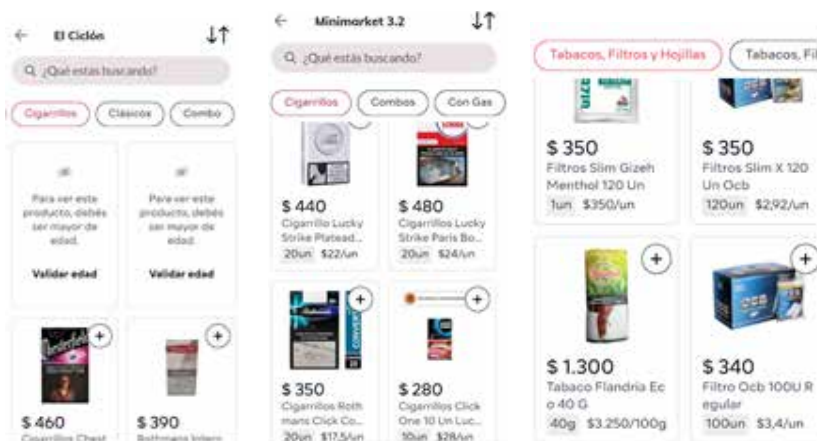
El Ciclón

Q ¿Qué estas buscando?

Cigarrillos
Clásicos
Combo

Para ver este producto, debés ser mayor de edad.
Validar edad

Para ver este producto, debés ser mayor de edad.
Validar edad

$ 460
Cigarrillos Chest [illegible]

$ 390
Rothmans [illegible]

Minimarket 3.2

Q ¿Qué estas buscando?

Cigarrillos
Combos
Con Gas

$ 440
Cigarrillos Lucky Strike Platead...
20un $22/un

$ 480
Cigarrillos Lucky Strike Paris Bo...
20un $24/un

$ 350
Cigarrillos Rothmans Click Co...
20un $17,5/un

$ 280
Cigarrillos Click One 10 Un Luc...
10un $28/un

Tabacos, Filtros y Hojillas
Tabacos, Fil

$ 350
Filtros Slim Gizeh Menthol 120 Un
1un $350/un

$ 350
Filtros Slim X 120 Un Ocb
120un $2,92/un

$ 1.300
Tabaco Flandria Eco 40 G
40g $3.250/100g

$ 340
Filtro Ocb 100U Regular
100un $3,4/un